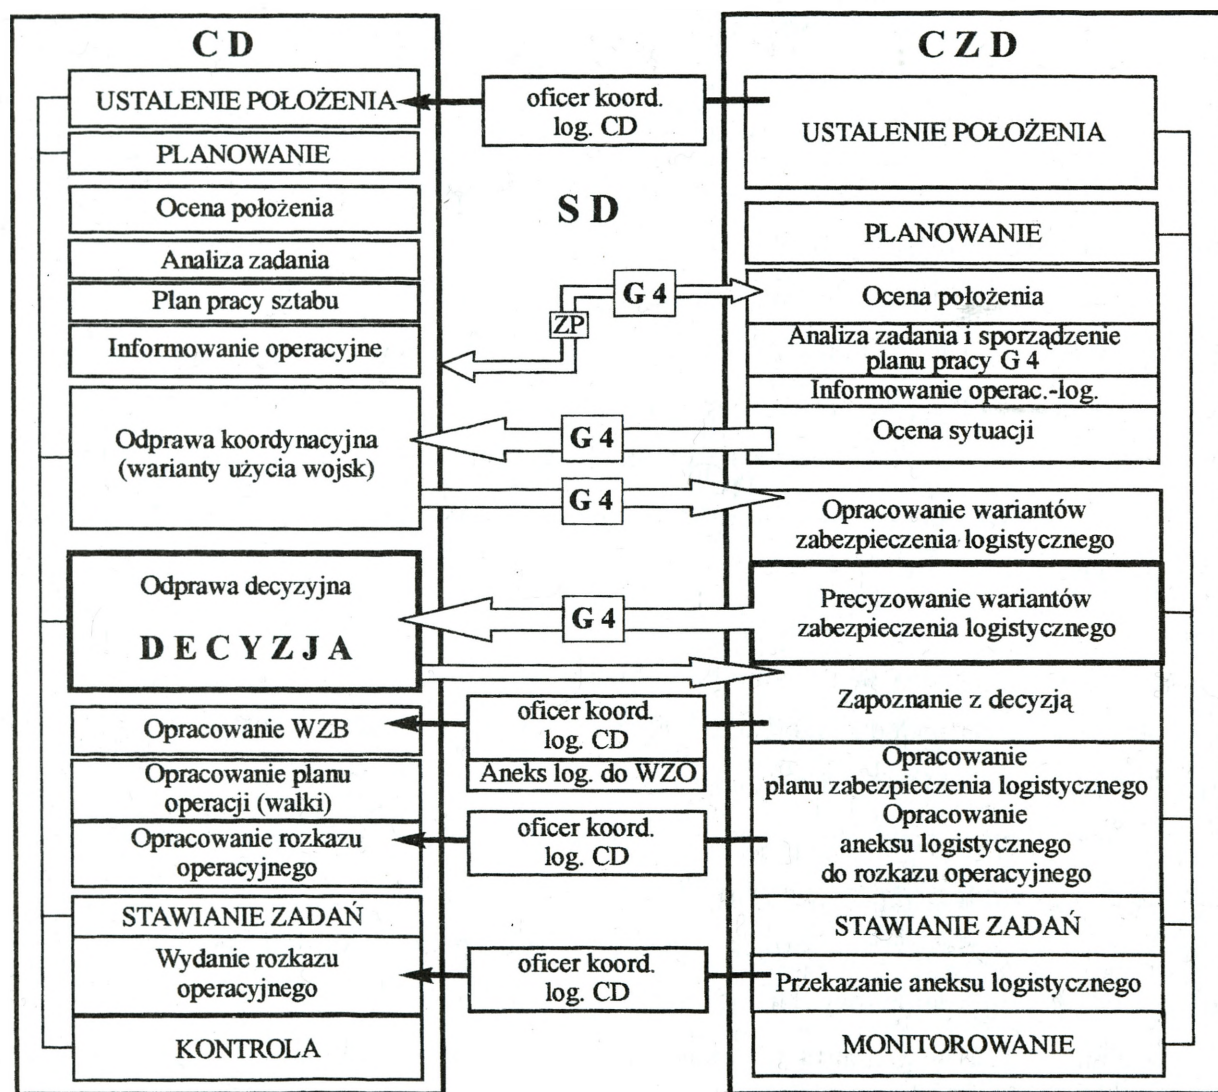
CD

USTALENIE POŁOŻENIA

PLANOWANIE

Ocena położenia

Analiza zadania

Plan pracy sztabu

Informowanie operacyjne

Odprawa koordynacyjna (warianty użycia wojsk)

Odprawa decyzyjna

DECYZJA

Opracowanie WZB

Opracowanie planu operacji (walki)

Opracowanie rozkazu operacyjnego

STAWIANIE ZADAŃ

Wydanie rozkazu operacyjnego

KONTROLA

oficer koord. log. CD

SD

G 4

ZP

G 4

G 4

G 4

oficer koord. log. CD

Aneks log. do WZO

oficer koord. log. CD

oficer koord. log. CD

CZD

USTALENIE POŁOŻENIA

PLANOWANIE

Ocena położenia

Analiza zadania i sporządzenie planu pracy G 4

Informowanie operac.-log.

Ocena sytuacji

Opracowanie wariantów zabezpieczenia logistycznego

Precyzowanie wariantów zabezpieczenia logistycznego

Zapoznanie z decyzją

Opracowanie planu zabezpieczenia logistycznego Opracowanie aneksu logistycznego do rozkazu operacyjnego

STAWIANIE ZADAŃ

Przekazanie aneksu logistycznego

MONITOROWANIE